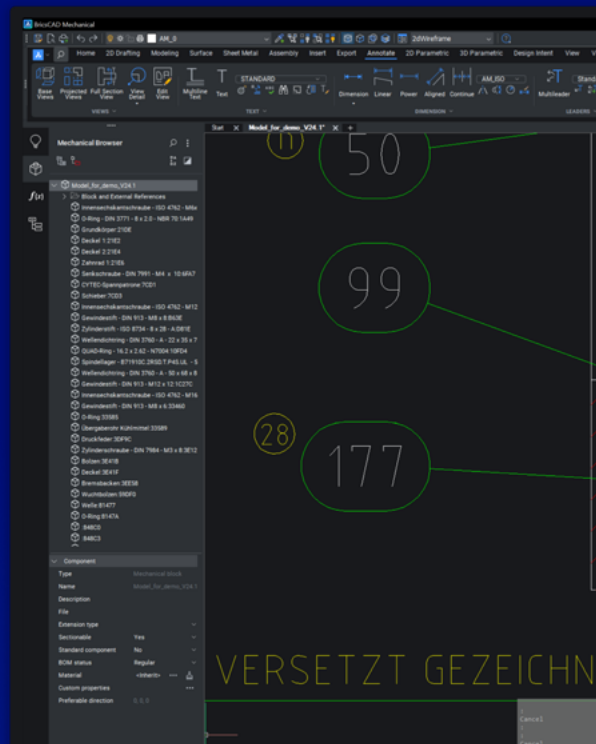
BricsCAD Mechanical

AM_0

2dWireframe

Home 2D Drafting Modeling Surface Sheet Metal Assembly Insert Export Annotate 2D Parametric 3D Parametric Design Intent View

Base Views Projected Views Full Section View View Detail Edit Views Multiline Text Text

STANDARD

Dimension Linear Power Aligned Continue

AM_ISO

Multileader

VIEWS TEXT DIMENSION LEADERS

Start Model_for_demo_V24.1*

Mechanical Browser

Model_for_demo_V24.1
Block and External References
Innensechskantschraube - ISO 4762 - M6x
O-Ring - DIN 3771 - 8 x 2.0 - NBR 70:1A49
Grundkörper:21DE
Deckel 1:21E2
Deckel 2:21E4
Zahnrad 1:21E6
Senkschraube - DIN 7991 - M4 x 10:6FA7
CYTEC-Spannpatrone:7CD1
Schieber:7CD3
Innensechskantschraube - ISO 4762 - M12
Gewindestift - DIN 913 - M8 x 8:B63E
Zylinderstift - ISO 8734 - 8 x 28 - A:DB1E
Wellendichtring - DIN 3760 - A - 22 x 35 x 7
QUAD-Ring - 16.2 x 2.62 - N7004:10FD4
Spindellager - B71910C.2RSD.T.P4S.UL - S
Wellendichtring - DIN 3760 - A - 50 x 68 x 8
Gewindestift - DIN 913 - M12 x 12:1C27C
Innensechskantschraube - ISO 4762 - M16
Gewindestift - DIN 913 - M8 x 6:33460
O-Ring:33585
Übergabeohr Kühlmittel:33589
Druckfeder:3DF8C
Zylinderschraube - DIN 7984 - M3 x 8:3E12
Bolzen:3E41B
Deckel:3E41F
Bremsbacken:3EE58
Wuchtbolzen:59DF0
Welle:81477
O-Ring:8147A
848C0
848C3

Component
Type Mechanical block
Name Model_for_demo_V24.1
Description
File
Extension type
Sectionable Yes
Standard component No
BOM status Regular
Material <Inherit>
Custom properties
Preferable direction 0, 0, 0

11
50
99
28
177
VERSETZT GEZEICHN

Cancel